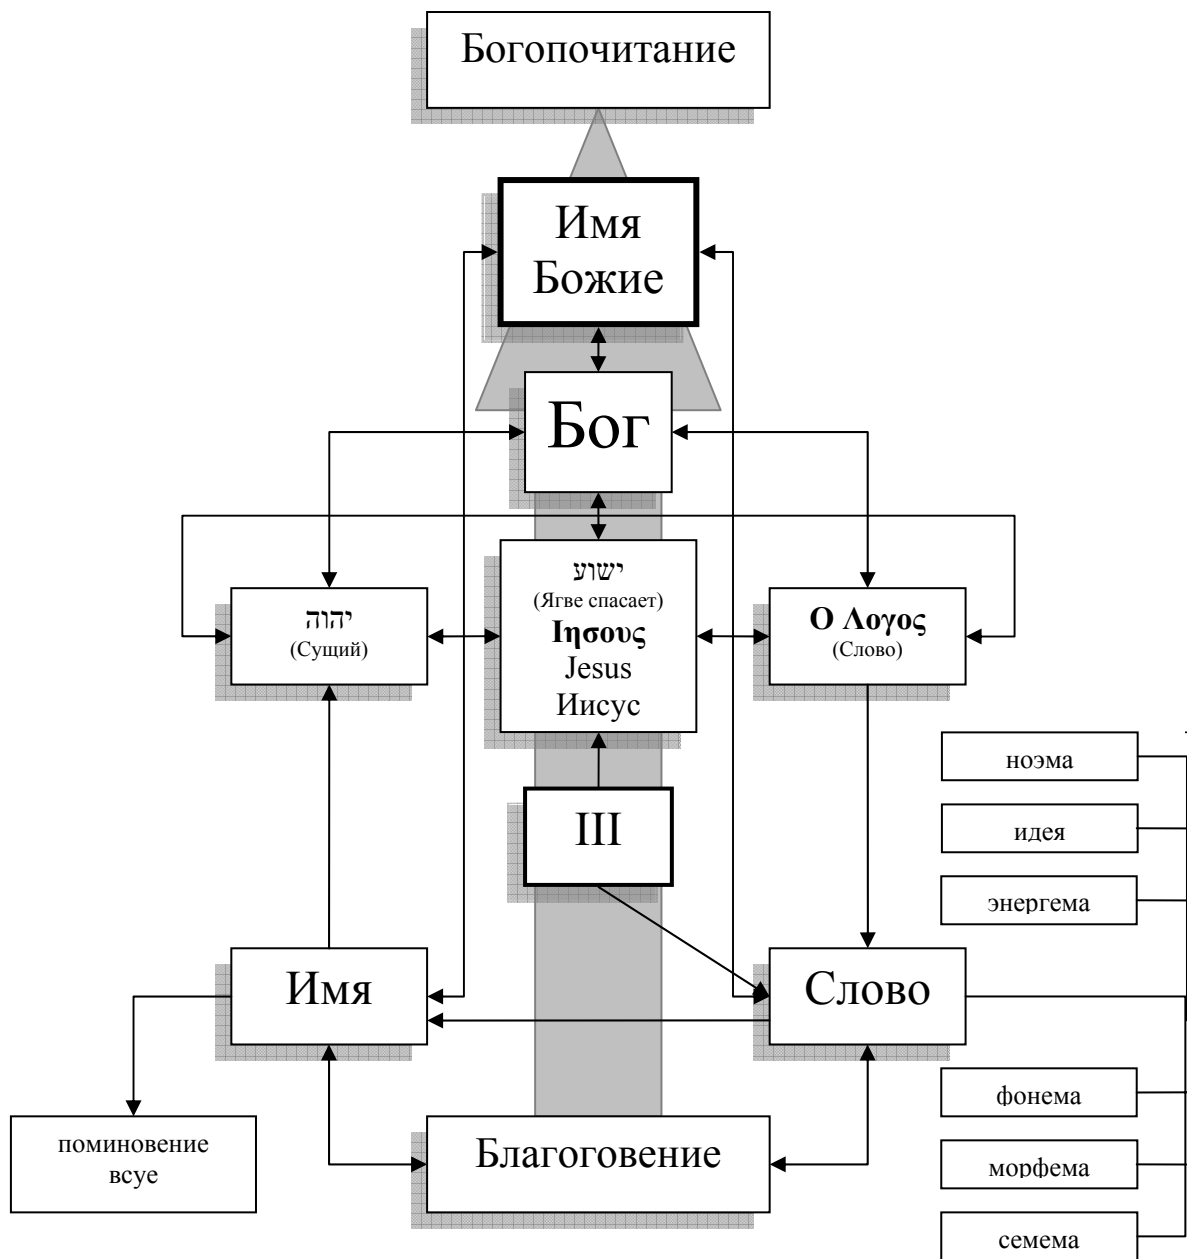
Богопочитание

Имя Божие

Бог

יהוה
(Сущий)

ישוע
(Ягве спасает)
**Ιησους**
Jesus
Иисус

**Ο Λογος**
(Слово)

ноэма

идея

энергема

III

Имя

Слово

фонема

морфема

семема

поминовение всуе

Благоговение